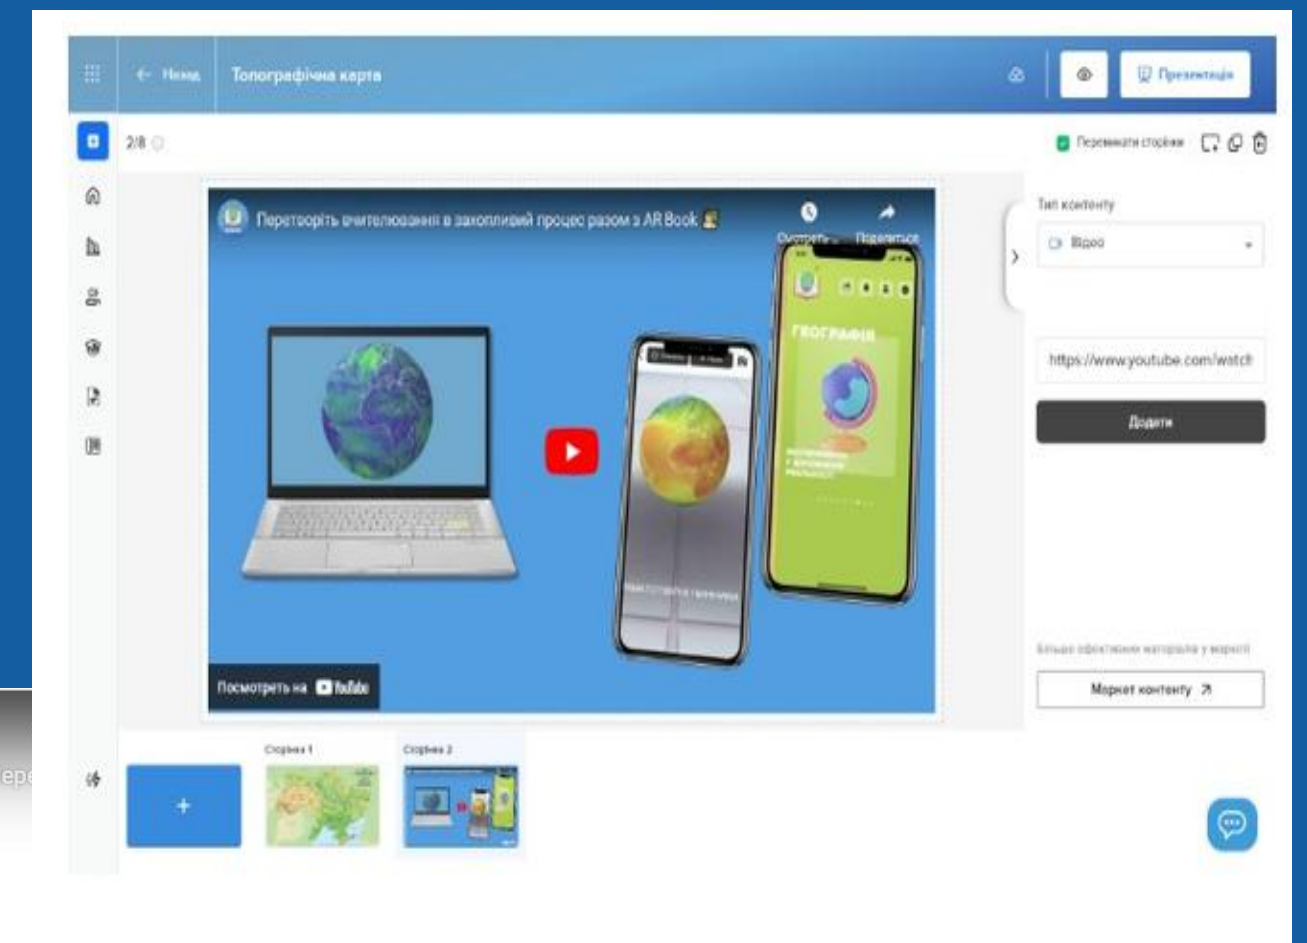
← Назад Топографічна карта

Презентація

2/8

Перемикати сторінки

Перетворіть вчителювання в захопливий процес разом з AR Book

Смотреть... Поделиться

ГЕОГРАФІЯ

Посмотреть на YouTube

Тип контенту

Відео

https://www.youtube.com/watch

Додати

Більше ефективних матеріалів у маркеті

Маркет контенту ↗

+

Сторінка 1

Сторінка 2

пере